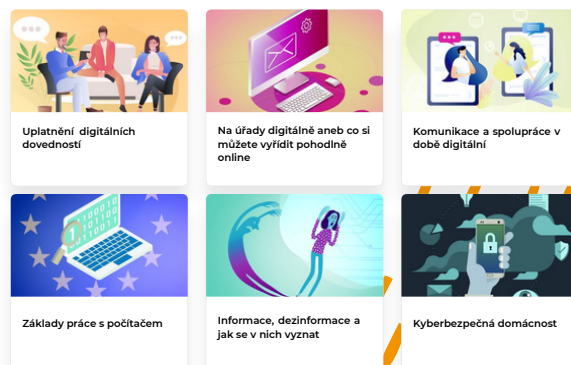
Uplatnění digitálních dovedností

Na úřady digitálně aneb co si můžete vyřídit pohodlně online

Komunikace a spolupráce v době digitální

Základy práce s počítačem

Informace, dezinformace a jak se v nich vyznat

Kyberbezpečná domácnost